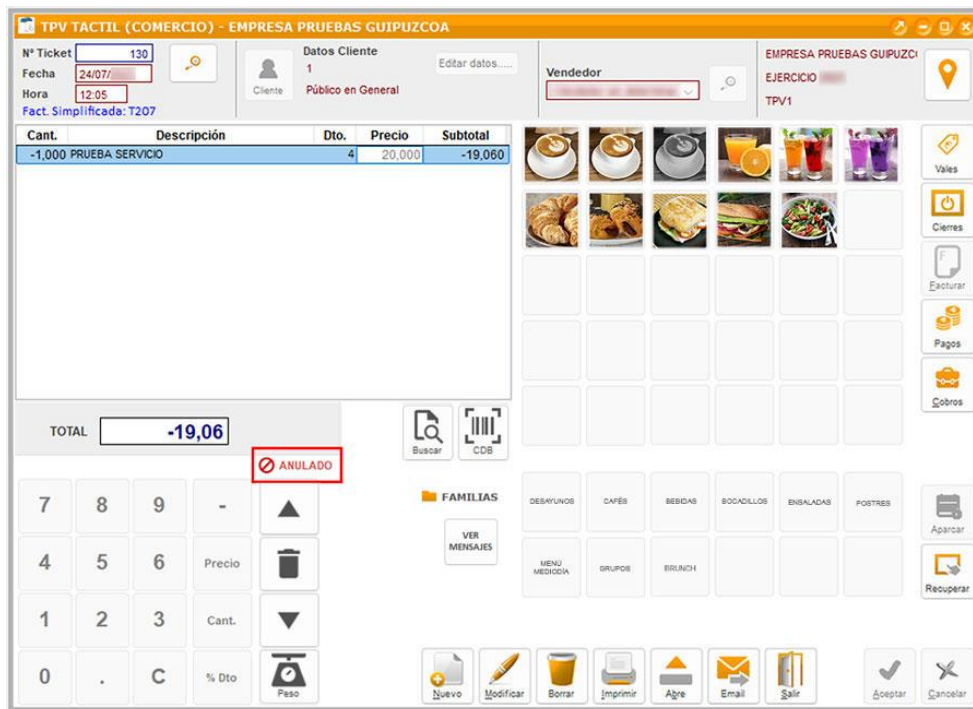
TPV TACTIL (COMERCIO) - EMPRESA PRUEBAS GUIPUZCOA

Nº Ticket 130
Fecha 24/07/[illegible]
Hora 12:05
Fact. Simplificada: T207

Cliente

Datos Cliente
1
Público en General

Editar datos.....

Vendedor
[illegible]

EMPRESA PRUEBAS GUIPUZC
EJERCICIO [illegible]
TPV1

| Cant. | Descripción | Dto. | Precio | Subtotal |
|---|---|---|---|---|
| -1,000 | PRUEBA SERVICIO | 4 | 20,000 | -19,060 |

TOTAL -19,06

ANULADO

Buscar
CDB

FAMILIAS

VER MENSAJES

DESAYUNOS
CAFÉS
BEBIDAS
BOCADILLOS
ENSALADAS
POSTRES
MENÚ MEDIODÍA
GRUPOS
BRUNCH

Vales
Cierres
Facturar
Pagos
Cobros
Aparcar
Recuperar

7 8 9 -
4 5 6 Precio
1 2 3 Cant.
0 . C % Dto

Peso

Nuevo
Modificar
Borrar
Imprimir
Abre
Email
Salir
Aceptar
Cancelar